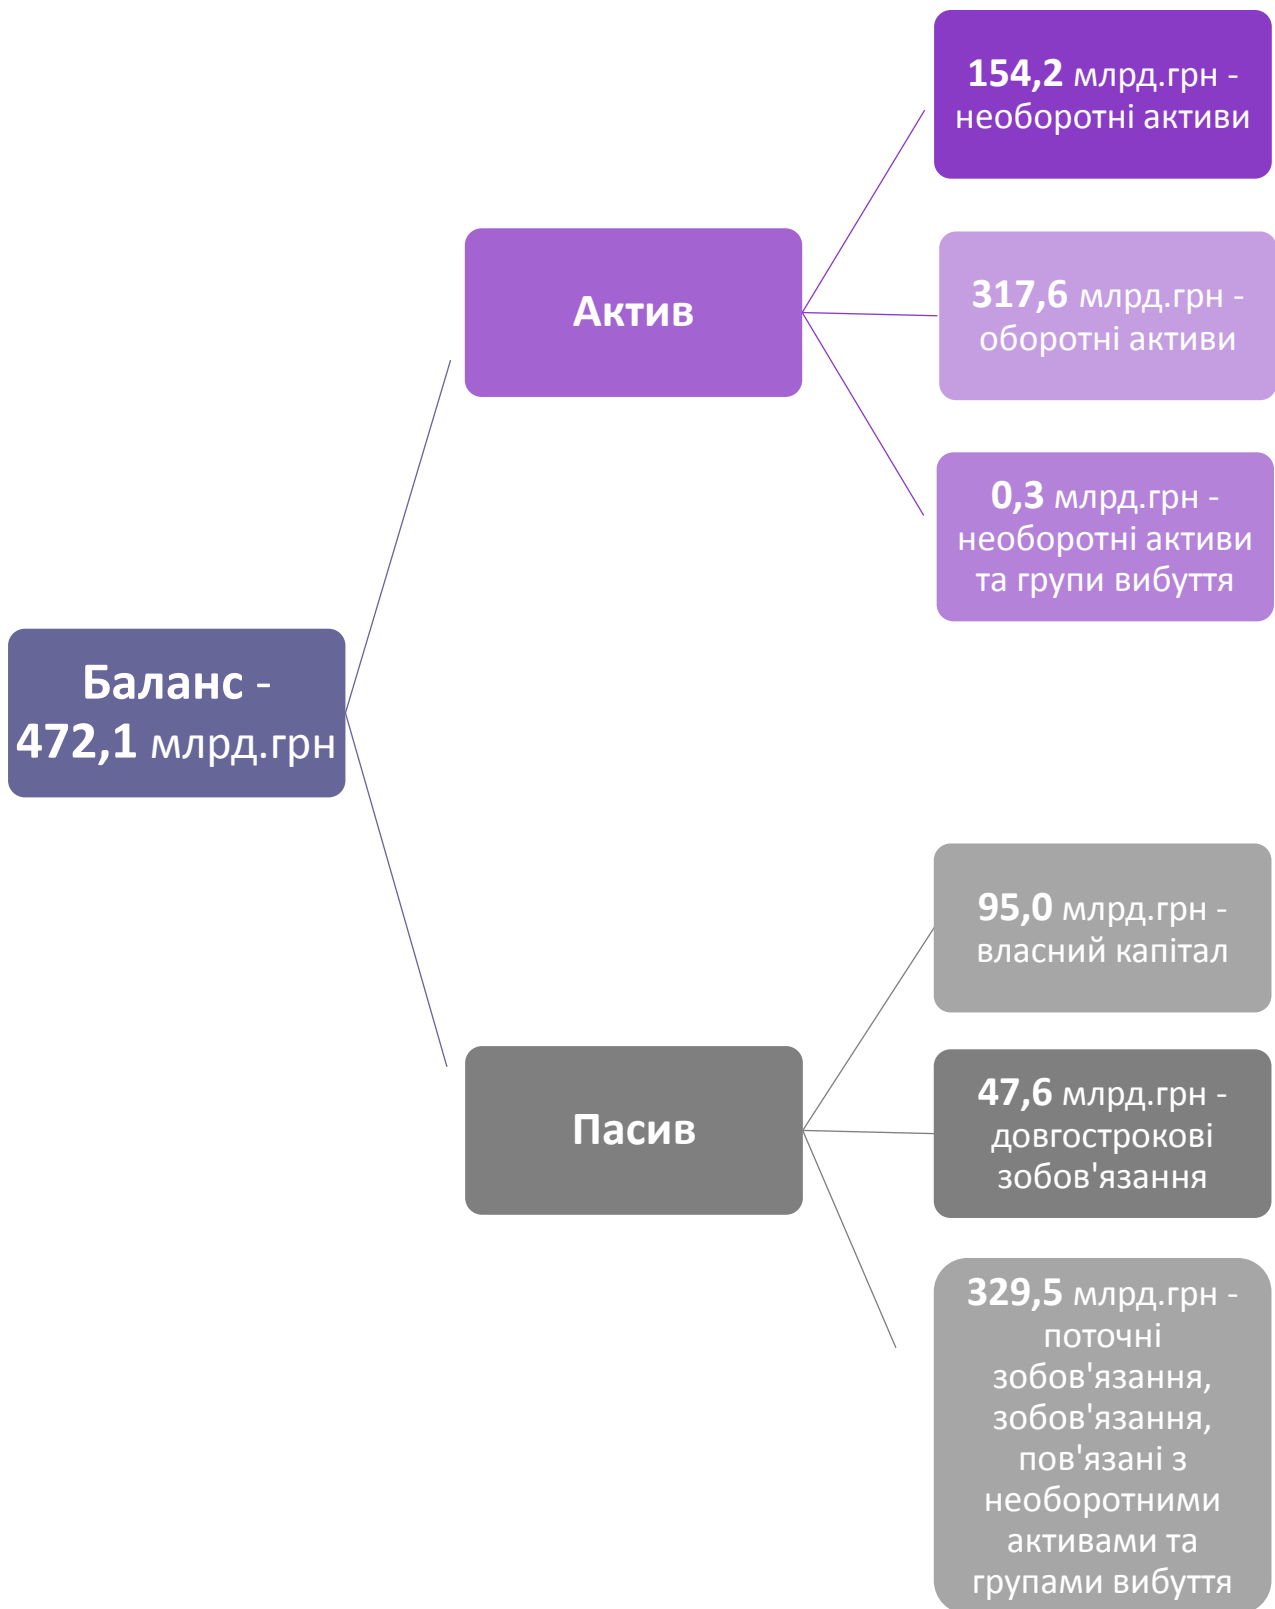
Баланс - 472,1 млрд.грн

Актив

154,2 млрд.грн - необоротні активи

317,6 млрд.грн - оборотні активи

0,3 млрд.грн - необоротні активи та групи вибуття

Пасив

95,0 млрд.грн - власний капітал

47,6 млрд.грн - довгострокові зобов'язання

329,5 млрд.грн - поточні зобов'язання, зобов'язання, пов'язані з необоротними активами та групами вибуття